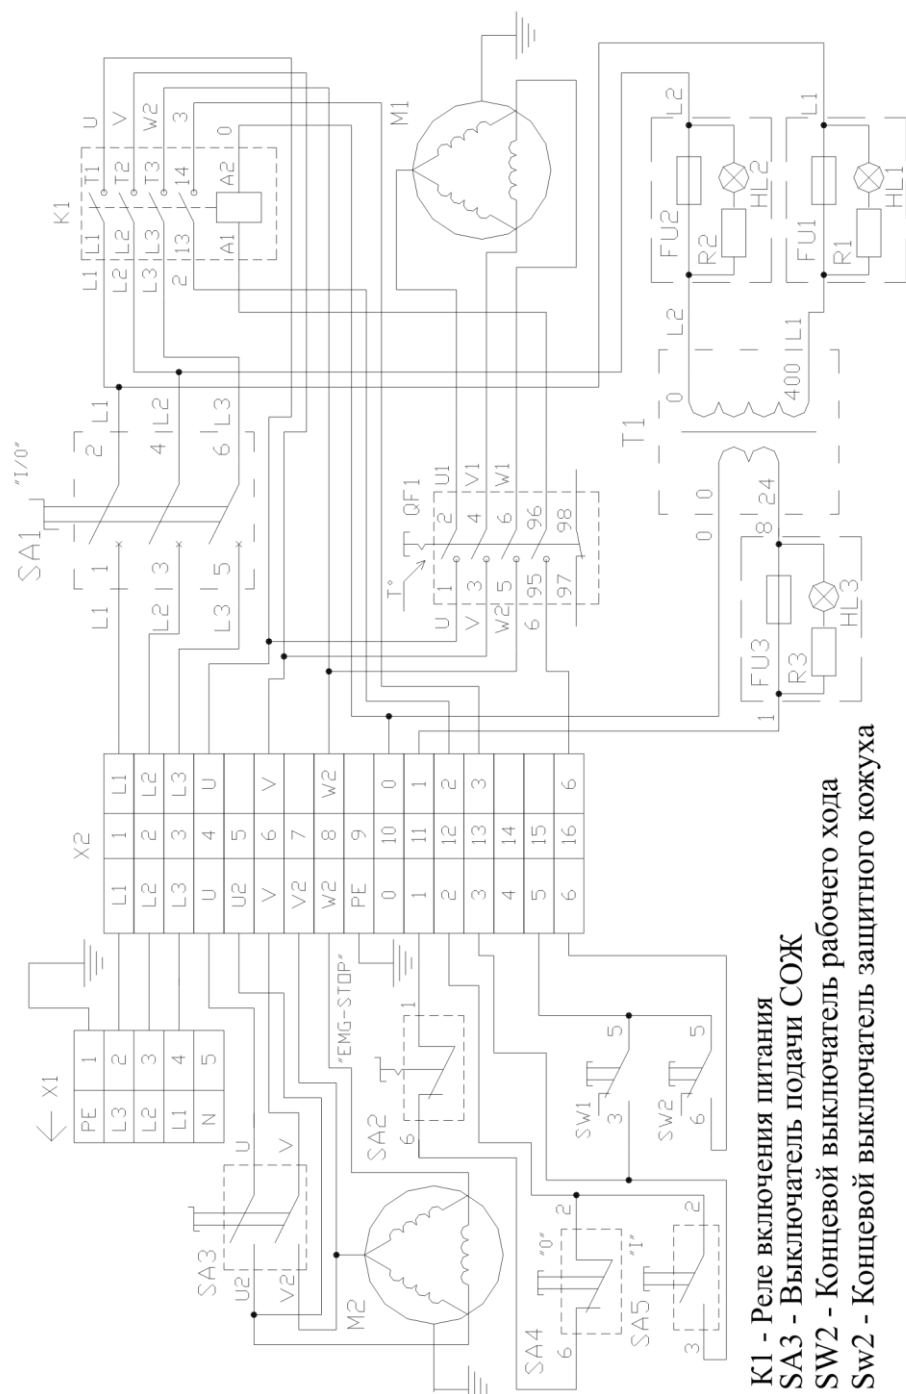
K1 - Реле включения питания
SA3 - Выключатель подачи СОЖ
SW2 - Концевой выключатель рабочего хода
Sw2 - Концевой выключатель защитного кожуха

K1
L1 L1 T1 U
L2 L2 T2 V
L3 L3 T3 W2
2 13 14 3
A1 A2 0

M1

SA1 "I/O"
L1 1 2 L1
L2 3 4 L2
L3 5 6 L3

QF1
T°
U 1 2 U1
V 3 4 V1
W2 5 6 W1
6 95 96
97 98

T1
0 400
0 0 8 24
L2 L1

FU2 R2 HL2 L2
FU1 R1 HL1 L1
FU3 R3 HL3
1

X2
| L1 | 1 | L1 |
|---|---|---|
| L2 | 2 | L2 |
| L3 | 3 | L3 |
| U | 4 | U |
| U2 | 5 | |
| V | 6 | V |
| V2 | 7 | |
| W2 | 8 | W2 |
| PE | 9 | |
| 0 | 10 | 0 |
| 1 | 11 | 1 |
| 2 | 12 | 2 |
| 3 | 13 | 3 |
| 4 | 14 | |
| 5 | 15 | |
| 6 | 16 | 6 |

X1
| PE | 1 |
|---|---|
| L3 | 2 |
| L2 | 3 |
| L1 | 4 |
| N | 5 |

SA3 U V U2 V2
M2
"EMG-STOP"
SA2 1 6
SW1 5 3
SW2 5 6
SA4 "0" 2 6
SA5 "I" 2 3